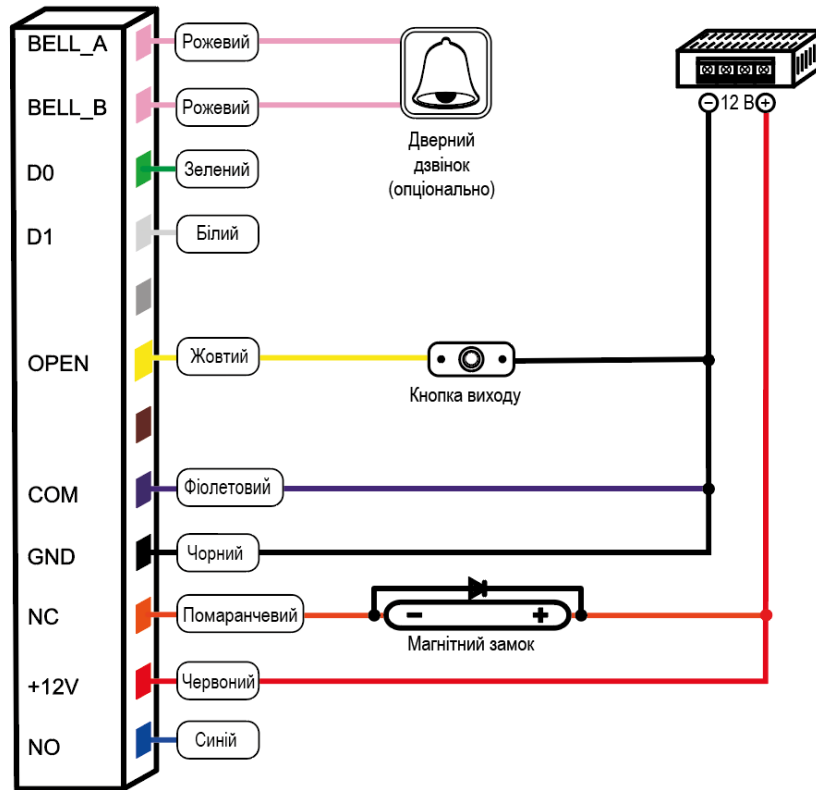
BELL_A
Рожевий

BELL_B
Рожевий

Дверний дзвінок (опціонально)

D0
Зелений

D1
Білий

OPEN
Жовтий

Кнопка виходу

COM
Фіолетовий

GND
Чорний

NC
Помаранчевий

−
+
Магнітний замок

+12V
Червоний

NO
Синій

− 12 В +